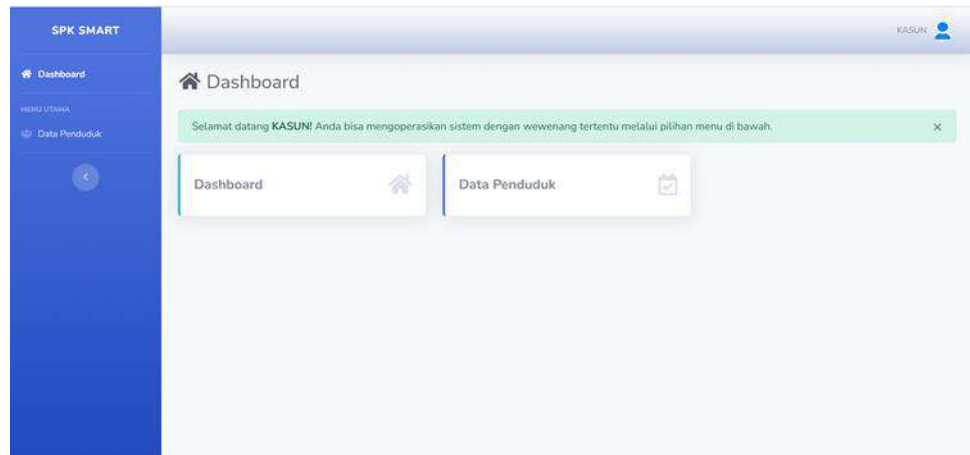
SPK SMART

Dashboard

MENU UTAMA

Data Penduduk

KASUN

Dashboard

Selamat datang **KASUN!** Anda bisa mengoperasikan sistem dengan wewenang tertentu melalui pilihan menu di bawah.

×

Dashboard

Data Penduduk